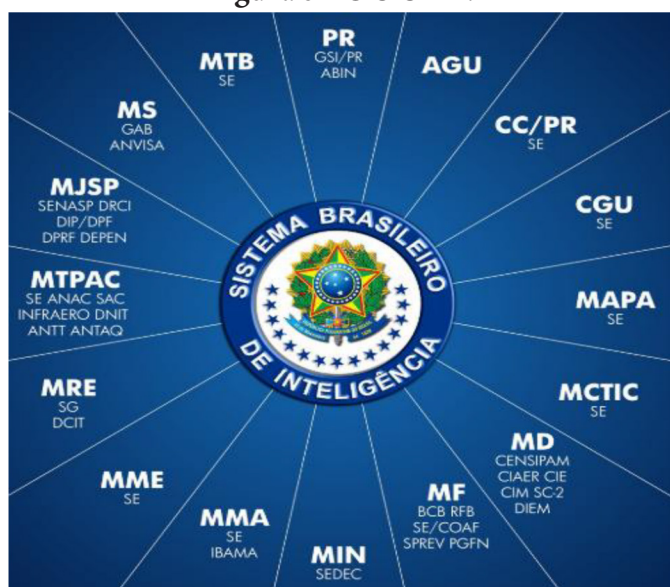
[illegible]

PR
GSI/PR
ABIN

AGU

CC/PR
SE

CGU
SE

MAPA
SE

MCTIC
SE

MD
CENSIPAM
CIAER CIE
CIM SC-2
DIEM

MF
BCB RFB
SE/COAF
SPREV PGFN

MIN
SEDEC

MMA
SE
IBAMA

MME
SE

MRE
SG
DCIT

MTPAC
SE ANAC SAC
INFRAERO DNIT
ANTT ANTAQ

MJSP
SENASP DRCI
DIP/DPF
DPRF DEPEN

MS
GAB
ANVISA

MTB
SE

SISTEMA BRASILEIRO DE INTELIGÊNCIA